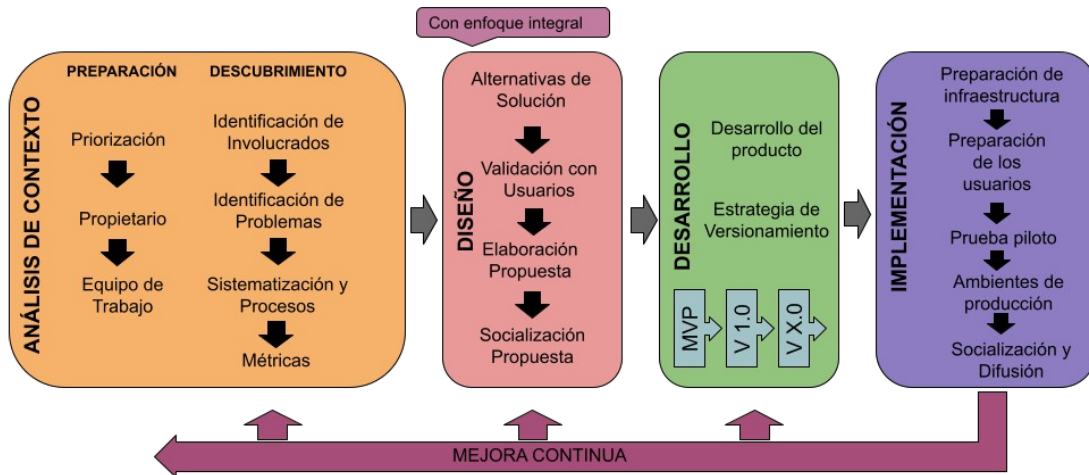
Con enfoque integral

ANÁLISIS DE CONTEXTO

PREPARACIÓN

Priorización

Propietario

Equipo de Trabajo

DESCUBRIMIENTO

Identificación de Involucrados

Identificación de Problemas

Sistematización y Procesos

Métricas

DISEÑO

Alternativas de Solución

Validación con Usuarios

Elaboración Propuesta

Socialización Propuesta

DESARROLLO

Desarrollo del producto

Estrategia de Versionamiento

MVP

V 1.0

V X.0

IMPLEMENTACIÓN

Preparación de infraestructura

Preparación de los usuarios

Prueba piloto

Ambientes de producción

Socialización y Difusión

MEJORA CONTINUA